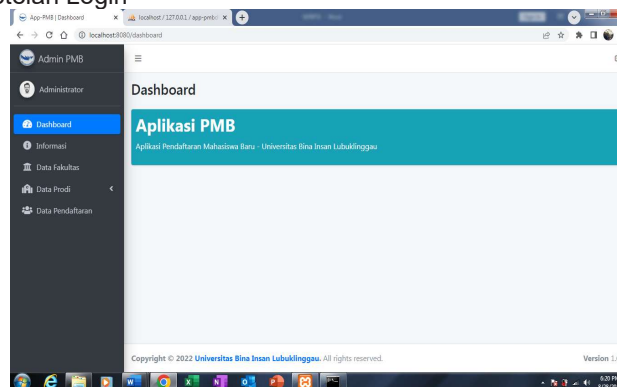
etelah Login

App-PMB | Dashboard
localhost / 127.0.0.1 / app-pmb
localhost:8080/dashboard

Admin PMB
Administrator
Dashboard
Informasi
Data Fakultas
Data Prodi
Data Pendaftaran

Dashboard

Aplikasi PMB
Aplikasi Pendaftaran Mahasiswa Baru - Universitas Bina Insan Lubuklinggau

Copyright © 2022 Universitas Bina Insan Lubuklinggau. All rights reserved.
Version 1.

6:20 P